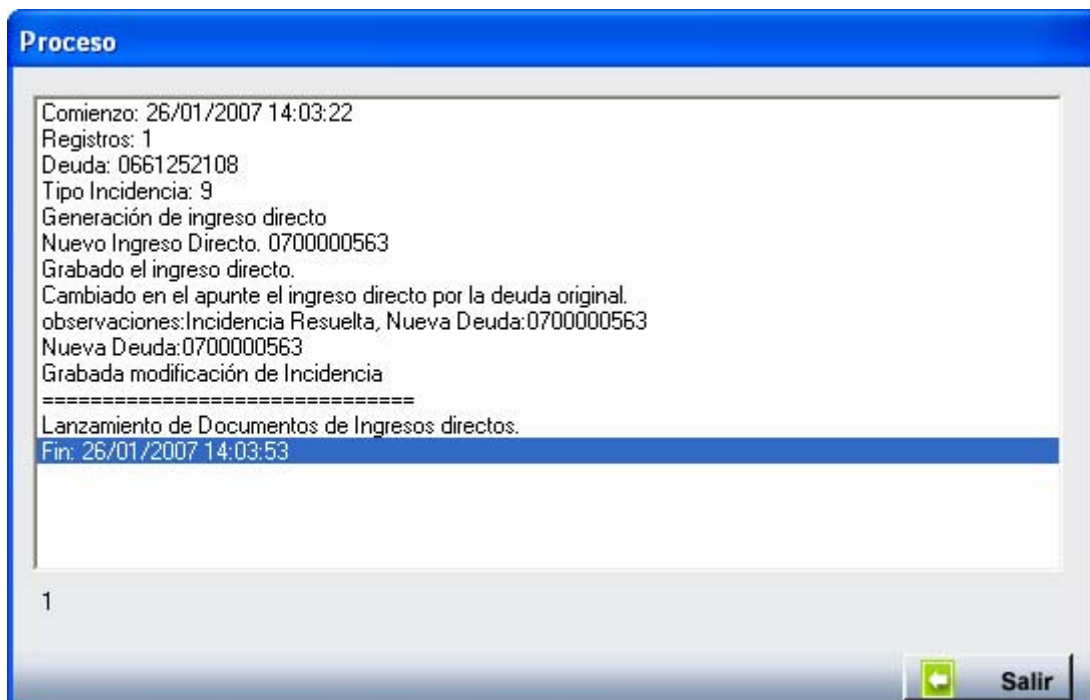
Proceso

Comienzo: 26/01/2007 14:03:22
Registros: 1
Deuda: 0661252108
Tipo Incidencia: 9
Generación de ingreso directo
Nuevo Ingreso Directo. 0700000563
Grabado el ingreso directo.
Cambiado en el apunte el ingreso directo por la deuda original.
observaciones:Incidencia Resuelta, Nueva Deuda:0700000563
Nueva Deuda:0700000563
Grabada modificación de Incidencia
================================
Lanzamiento de Documentos de Ingresos directos.
Fin: 26/01/2007 14:03:53

1

Salir